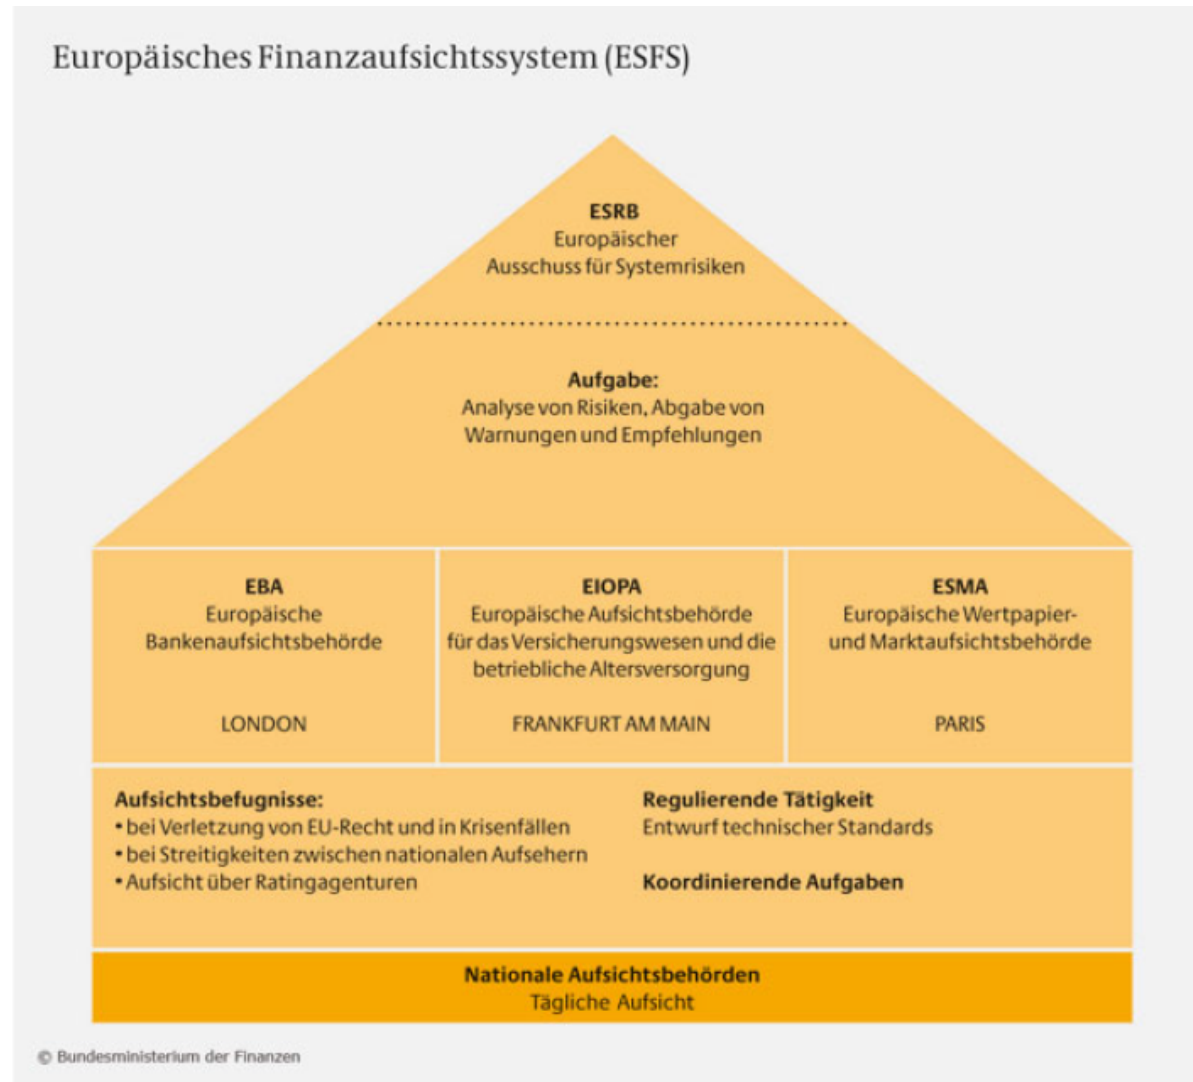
Europäisches Finanzaufsichtssystem (ESFS)

ESRB
Europäischer
Ausschuss für Systemrisiken

Aufgabe:
Analyse von Risiken, Abgabe von Warnungen und Empfehlungen

EBA
Europäische
Bankenaufsichtsbehörde

LONDON

EIOPA
Europäische Aufsichtsbehörde für das Versicherungswesen und die betriebliche Altersversorgung

FRANKFURT AM MAIN

ESMA
Europäische Wertpapier- und Marktaufsichtsbehörde

PARIS

Aufsichtsbefugnisse:
• bei Verletzung von EU-Recht und in Krisenfällen
• bei Streitigkeiten zwischen nationalen Aufsehern
• Aufsicht über Ratingagenturen

Regulierende Tätigkeit
Entwurf technischer Standards

Koordinierende Aufgaben

Nationale Aufsichtsbehörden
Tägliche Aufsicht

© Bundesministerium der Finanzen